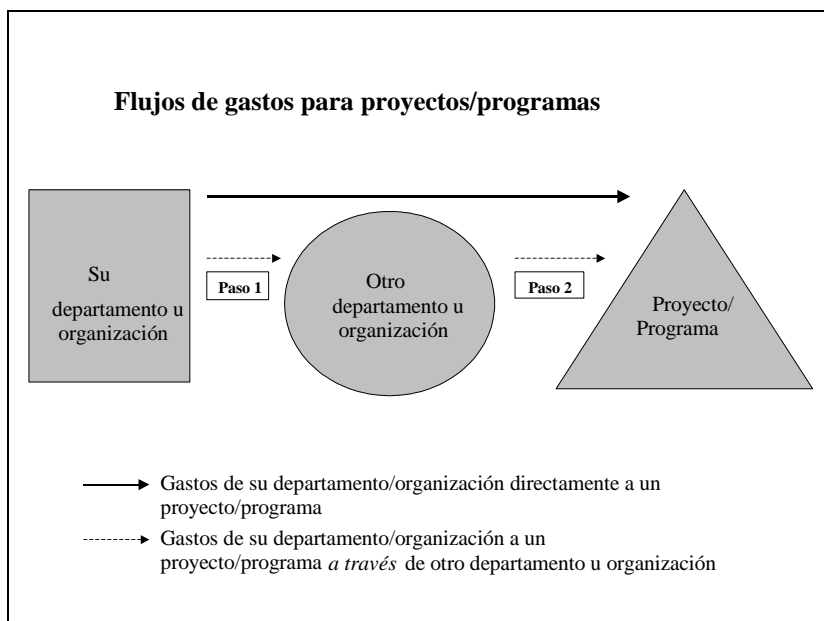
Flujos de gastos para proyectos/programas

Su departamento u organización

Paso 1

Otro departamento u organización

Paso 2

Proyecto/ Programa

Gastos de su departamento/organización directamente a un proyecto/programa

Gastos de su departamento/organización a un proyecto/programa *a través* de otro departamento u organización